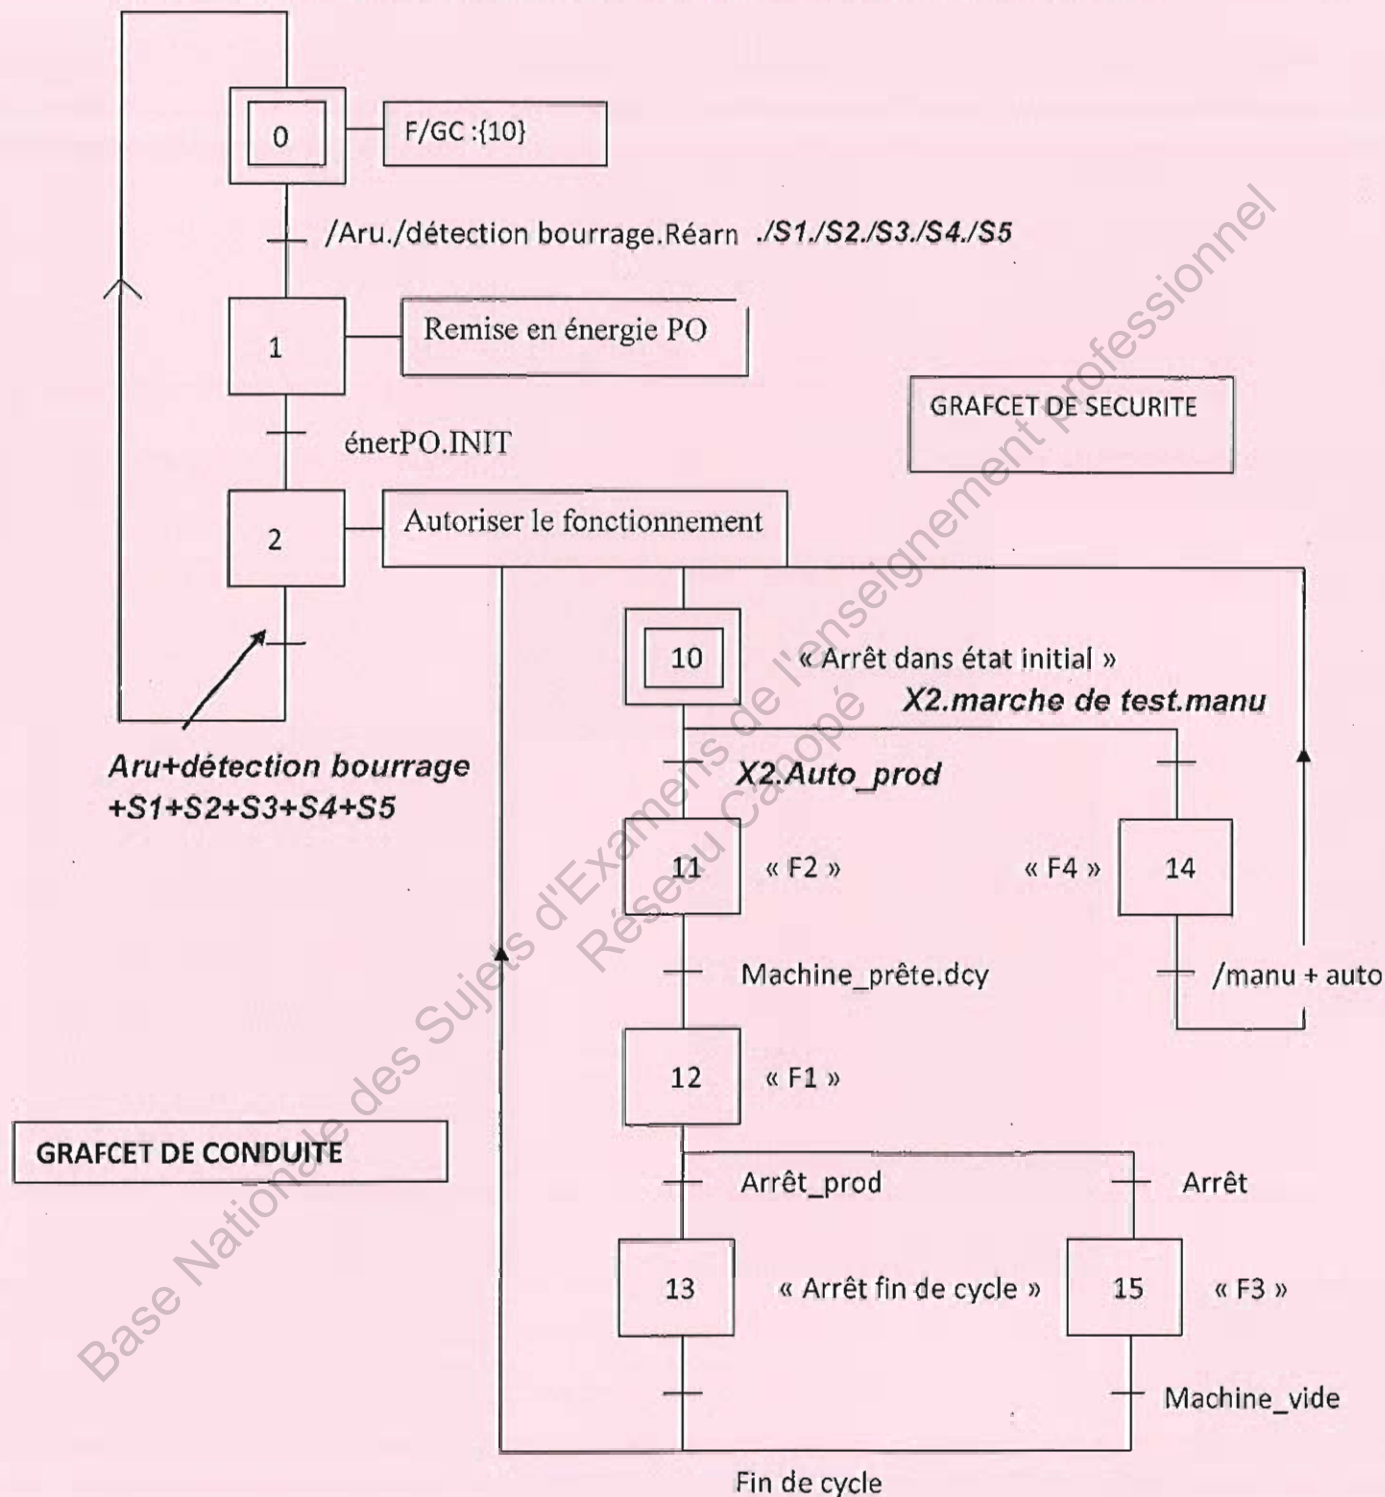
0

F/GC :{10}

/Aru./détection bourrage.Réarn ./S1./S2./S3./S4./S5

1

Remise en énergie PO

GRAFCET DE SECURITE

énerPO.INIT

2

Autoriser le fonctionnement

10

« Arrêt dans état initial »

X2.marche de test.manu

Aru+détection bourrage +S1+S2+S3+S4+S5

X2.Auto_prod

11

« F2 »

« F4 »

14

Machine_prête.dcy

/manu + auto

12

« F1 »

GRAFCET DE CONDUITE

Arrêt_prod

Arrêt

13

« Arrêt fin de cycle »

15

« F3 »

Machine_vide

Fin de cycle

Base Nationale des Sujets d'Examens de l'enseignement professionnel
Réseau Canopé